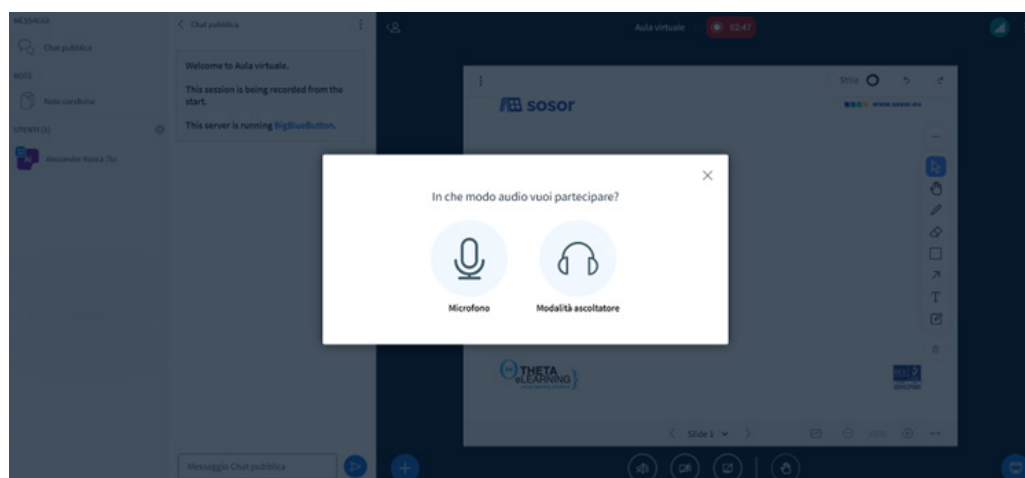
MESSAGGI
Chat pubblica
NOTE
Note condivise
UTENTI (1)
Alessandro Vianca (Tu)

Chat pubblica

Welcome to Aula virtuale.

This session is being recorded from the start.

This server is running BigBlueButton.

Messaggio Chat pubblica

Aula virtuale 02:47

Stile

sosor

THETA eLEARNING

Slide 1

In che modo audio vuoi partecipare?

Microfono

Modalità ascoltatore